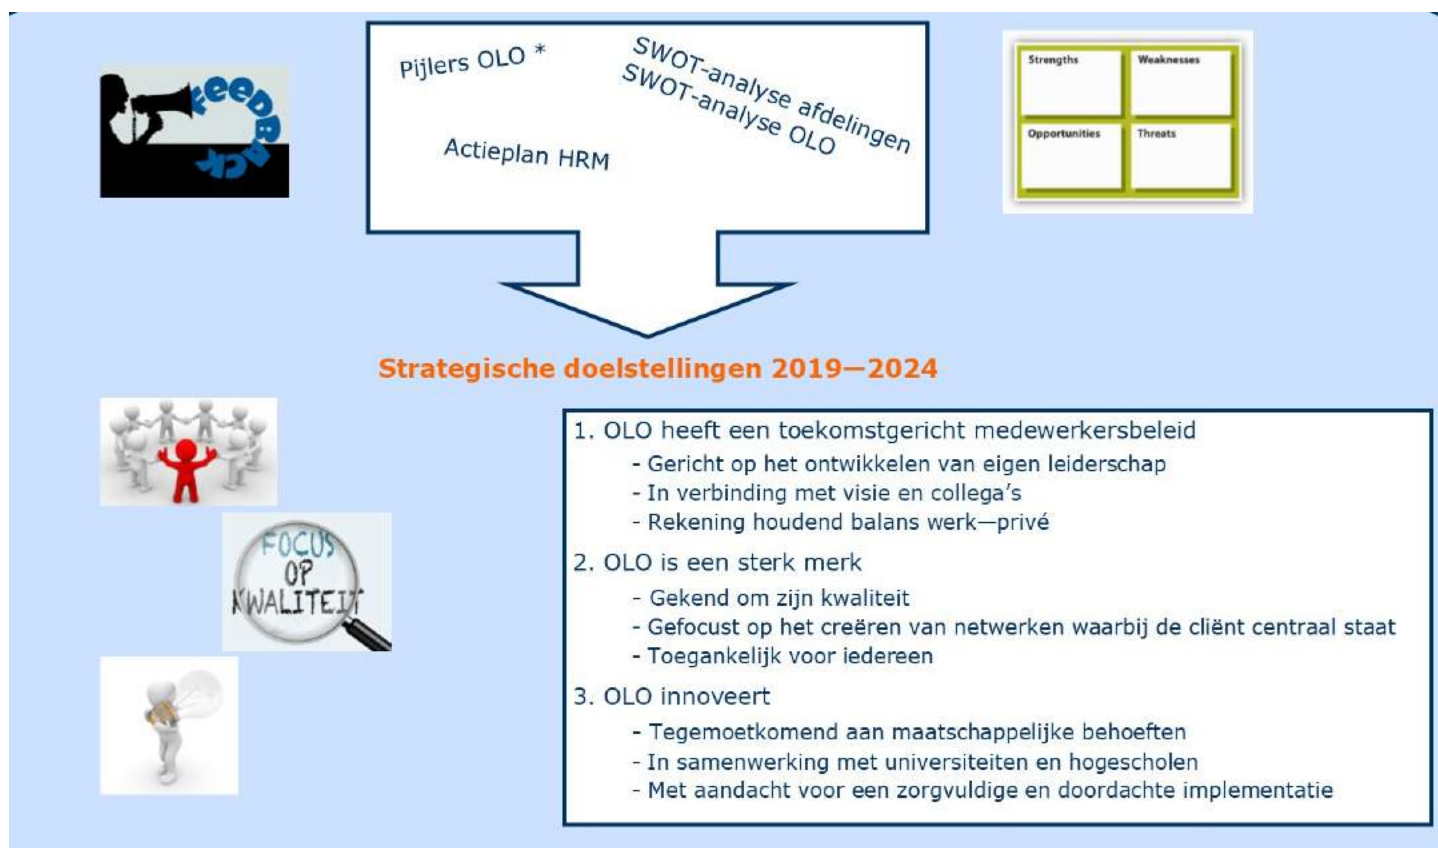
FEEDBACK

Pijlers OLO *

SWOT-analyse afdelingen
SWOT-analyse OLO

Actieplan HRM

| Strengths | Weaknesses |
|---|---|
| Opportunities | Threats |

Strategische doelstellingen 2019—2024

FOCUS OP KWALITEIT

1. OLO heeft een toekomstgericht medewerkersbeleid
- Gericht op het ontwikkelen van eigen leiderschap
- In verbinding met visie en collega's
- Rekening houdend balans werk—privé

2. OLO is een sterk merk
- Gekend om zijn kwaliteit
- Gefocust op het creëren van netwerken waarbij de cliënt centraal staat
- Toegankelijk voor iedereen

3. OLO innoveert
- Tegemoetkomend aan maatschappelijke behoeften
- In samenwerking met universiteiten en hogescholen
- Met aandacht voor een zorgvuldige en doordachte implementatie